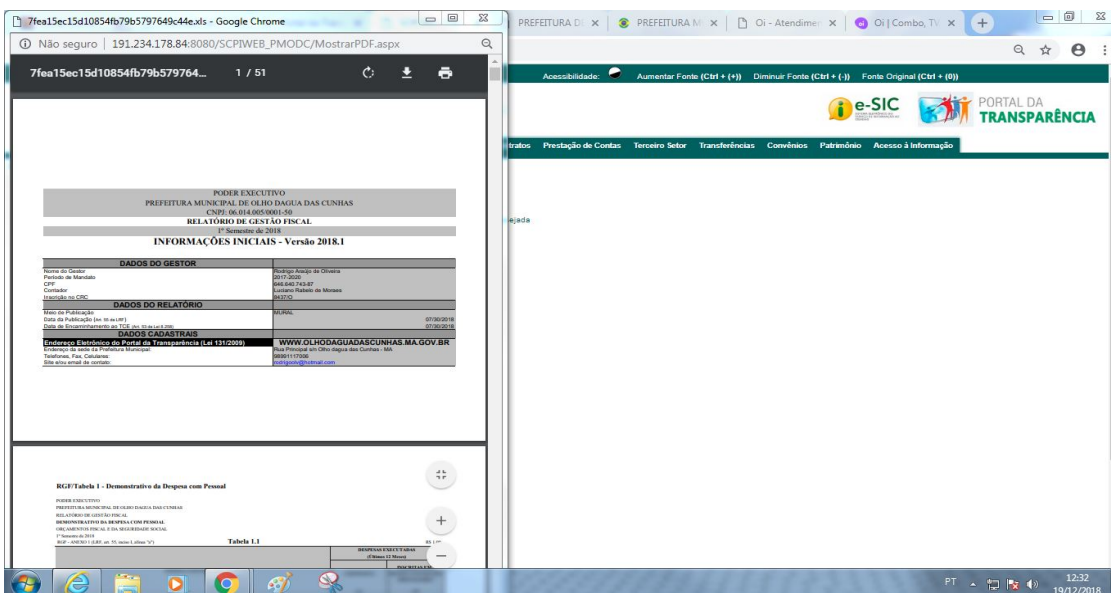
7fea15ec15d10854fb79b5797649c44e.xls - Google Chrome

Não seguro | 191.234.178.84:8080/SCPIWEB_PMODC/MostrarPDF.aspx

7fea15ec15d10854fb79b579764... 1 / 51

PODER EXECUTIVO
PREFEITURA MUNICIPAL DE OLHO DAGUA DAS CUNHAS
CNPJ: 06.014.005/0001-50
RELATÓRIO DE GESTÃO FISCAL
1º Semestre de 2018
INFORMAÇÕES INICIAIS - Versão 2018.1

| DADOS DO GESTOR | |
|---|---|
| Nome do Gestor | Rodrigo Araújo de Oliveira |
| Período de Mandato | 2017-2020 |
| CPF | 646.640.743-87 |
| Contador | Luciano Rabelo de Moraes |
| Inscrição no CRC | 8437/O |
| DADOS DO RELATÓRIO | |
| Meio de Publicação | MURAL |
| Data da Publicação (Art. 55 da LRF) | 07/30/2018 |
| Data de Encaminhamento ao TCE (Art. 10 da Lei 8.258) | 07/30/2018 |
| DADOS CADASTRAIS | |
| Endereço Eletrônico do Portal da Transparência (Lei 131/2009) | WWW.OLHODAGUADASCUNHAS.MA.GOV.BR |
| Endereço da sede da Prefeitura Municipal: | Rua Principal s/n Olho dagua das Cunhas - MA |
| Telefones, Fax, Celulares: | 98991117006 |
| Site e/ou email de contato: | rodrigoolv@hotmail.com |

RGF/Tabela 1 - Demonstrativo da Despesa com Pessoal

PODER EXECUTIVO
PREFEITURA MUNICIPAL DE OLHO DAGUA DAS CUNHAS
RELATÓRIO DE GESTÃO FISCAL
DEMONSTRATIVO DA DESPESA COM PESSOAL
ORÇAMENTOS FISCAL E DA SEGURIDADE SOCIAL
1º Semestre de 2018
RGF - ANEXO 1 (LRF, art. 55, inciso I, alínea "a")
Tabela 1.1
DESPESAS EXECUTADAS
(Últimos 12 Meses)

PREFEITURA D | PREFEITURA M | Oi - Atendimen | Oi | Combo, TV

Acessibilidade: Aumentar Fonte (Ctrl + (+)) Diminuir Fonte (Ctrl + (-)) Fonte Original (Ctrl + (0))

e-SIC PORTAL DA TRANSPARÊNCIA

tratos Prestação de Contas Terceiro Setor Transferências Convênios Patrimônio Acesso à Informação

ejada

PT 12:32 19/12/2018